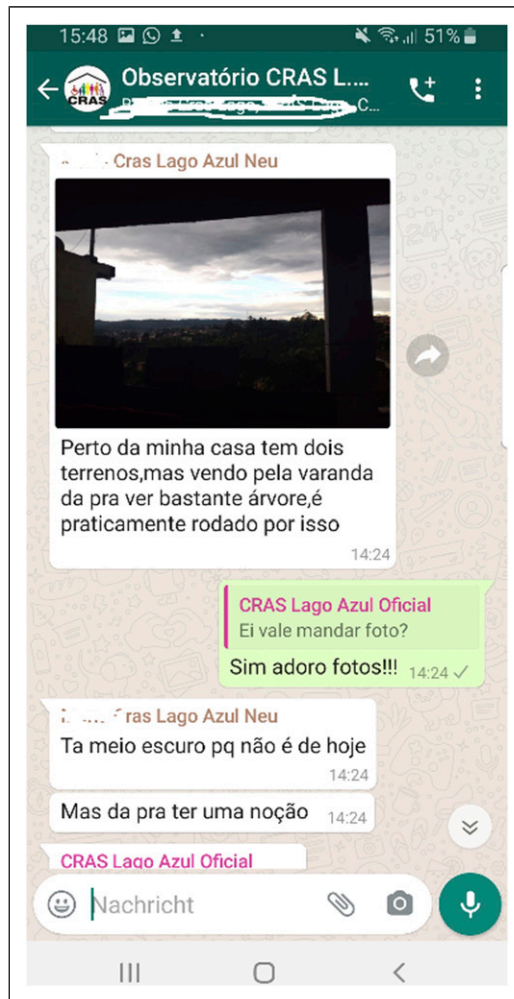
15:48 51%

Observatório CRAS L....
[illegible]

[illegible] Cras Lago Azul Neu

Perto da minha casa tem dois terrenos,mas vendo pela varanda da pra ver bastante árvore,é praticamente rodado por isso
14:24

CRAS Lago Azul Oficial
Ei vale mandar foto?
Sim adoro fotos!!! 14:24

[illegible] ras Lago Azul Neu
Ta meio escuro pq não é de hoje
14:24

Mas da pra ter uma noção 14:24

CRAS Lago Azul Oficial

Nachricht